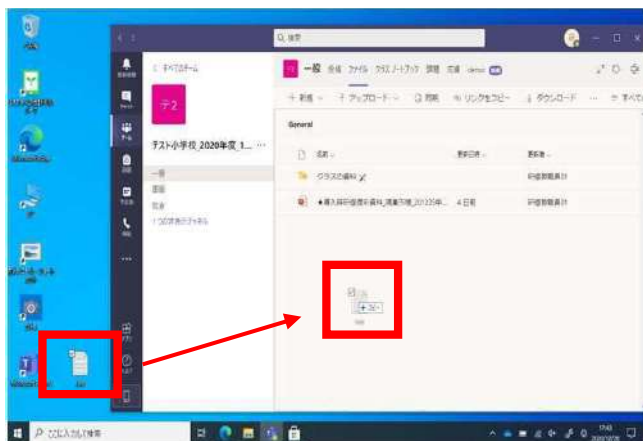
Q 検索

< すべてのチーム

テ2

テスト小学校 2020年度 1... ···

一般
国語
算数
1つの非表示チャネル

一般 投稿 ファイル クラス ノートブック 課題 成績

+ 新規 ⌵ ↑ アップロード ⌵ 同期 リンクをコピー ダウンロード ··· すべて

General

名前 ⌵ 更新日時 ⌵ 更新者 ⌵

クラスの資料 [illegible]

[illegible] 4日前 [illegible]

+ コピー

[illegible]

ここに入力して検索

17:43